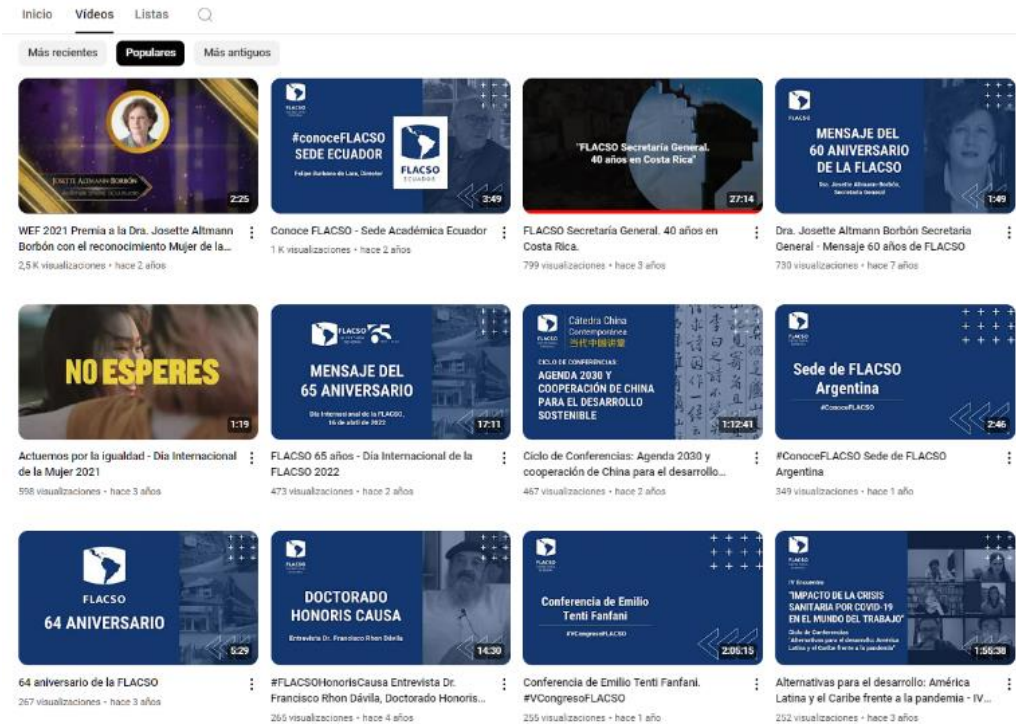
Inicio Videos Listas

Más recientes Populares Más antiguos

JOSETTE ALTMANN BORBÓN
2:25
WEF 2021 Premia a la Dra. Josette Altmann Borbón con el reconocimiento Mujer de la...
2,5 K visualizaciones • hace 2 años

FLACSO
#conoceFLACSO SEDE ECUADOR
Felipe Burbano de Lara, Director
FLACSO ECUADOR
3:49
Conoce FLACSO - Sede Académica Ecuador
1 K visualizaciones • hace 2 años

"FLACSO Secretaría General. 40 años en Costa Rica"
27:14
FLACSO Secretaría General. 40 años en Costa Rica.
799 visualizaciones • hace 3 años

FLACSO
MENSAJE DEL 60 ANIVERSARIO DE LA FLACSO
Dra. Josette Altmann Borbón, Secretaria General
1:49
Dra. Josette Altmann Borbón Secretaria General - Mensaje 60 años de FLACSO
730 visualizaciones • hace 7 años

NO ESPERES
1:19
Actuemos por la igualdad - Día Internacional de la Mujer 2021
598 visualizaciones • hace 3 años

FLACSO 65
MENSAJE DEL 65 ANIVERSARIO
Día Internacional de la FLACSO, 16 de abril de 2022
17:11
FLACSO 65 años - Día Internacional de la FLACSO 2022
473 visualizaciones • hace 2 años

Cátedra China Contemporánea
当代中国讲堂
CICLO DE CONFERENCIAS:
AGENDA 2030 Y COOPERACIÓN DE CHINA PARA EL DESARROLLO SOSTENIBLE
1:12:41
Ciclo de Conferencias: Agenda 2030 y cooperación de China para el desarrollo...
467 visualizaciones • hace 2 años

FLACSO
Sede de FLACSO Argentina
#ConoceFLACSO
2:46
#ConoceFLACSO Sede de FLACSO Argentina
349 visualizaciones • hace 1 año

FLACSO
64 ANIVERSARIO
5:29
64 aniversario de la FLACSO
267 visualizaciones • hace 3 años

FLACSO
DOCTORADO HONORIS CAUSA
Entrevista Dr. Francisco Rhon Dávila
14:30
#FLACSOHonorisCausa Entrevista Dr. Francisco Rhon Dávila, Doctorado Honoris...
265 visualizaciones • hace 4 años

Conferencia de Emilio Tenti Fanfani
#VCongresoFLACSO
2:05:15
Conferencia de Emilio Tenti Fanfani. #VCongresoFLACSO
255 visualizaciones • hace 1 año

FLACSO
IV Encuentro
"IMPACTO DE LA CRISIS SANITARIA POR COVID-19 EN EL MUNDO DEL TRABAJO"
Ciclo de Conferencias "Alternativas para el desarrollo: América Latina y el Caribe frente a la pandemia"
1:55:38
Alternativas para el desarrollo: América Latina y el Caribe frente a la pandemia - IV...
252 visualizaciones • hace 3 años